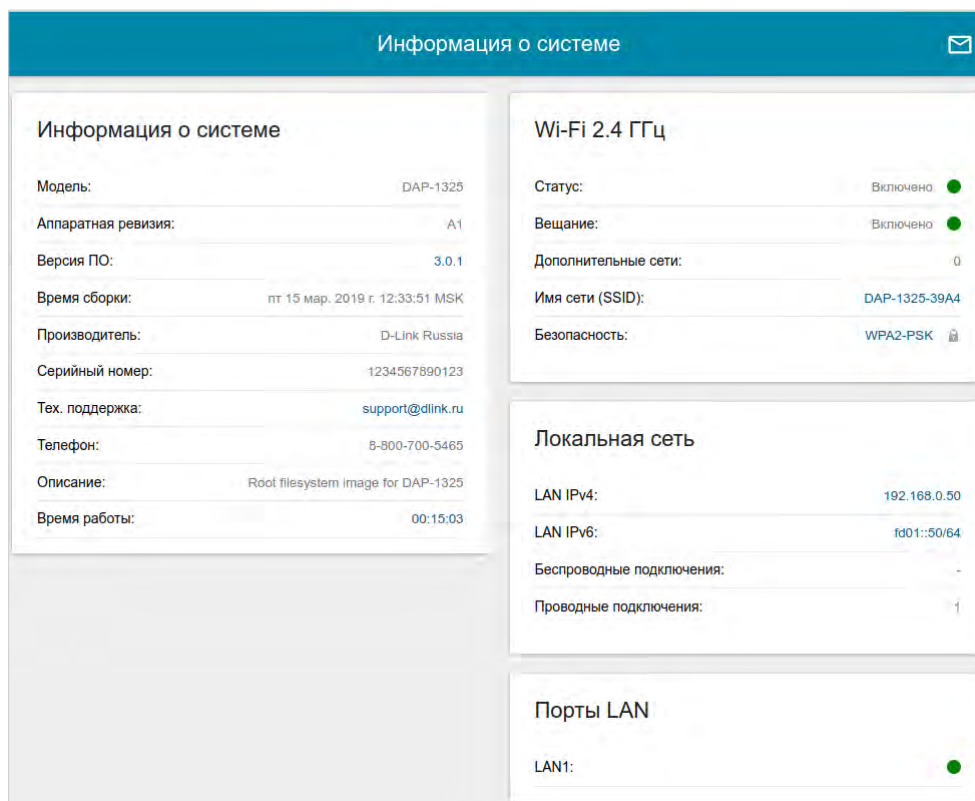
Информация о системе

Информация о системе

| | |
|---|---|
| Модель: | DAP-1325 |
| Аппаратная ревизия: | A1 |
| Версия ПО: | 3.0.1 |
| Время сборки: | пт 15 мар. 2019 г. 12:33:51 MSK |
| Производитель: | D-Link Russia |
| Серийный номер: | 1234567890123 |
| Тех. поддержка: | support@dlink.ru |
| Телефон: | 8-800-700-5465 |
| Описание: | Root filesystem image for DAP-1325 |
| Время работы: | 00:15:03 |

Wi-Fi 2.4 ГГц

| | |
|---|---|
| Статус: | Включено |
| Вещание: | Включено |
| Дополнительные сети: | 0 |
| Имя сети (SSID): | DAP-1325-39A4 |
| Безопасность: | WPA2-PSK |

Локальная сеть

| | |
|---|---|
| LAN IPv4: | 192.168.0.50 |
| LAN IPv6: | fd01::50/64 |
| Беспроводные подключения: | - |
| Проводные подключения: | 1 |

Порты LAN

LAN1: